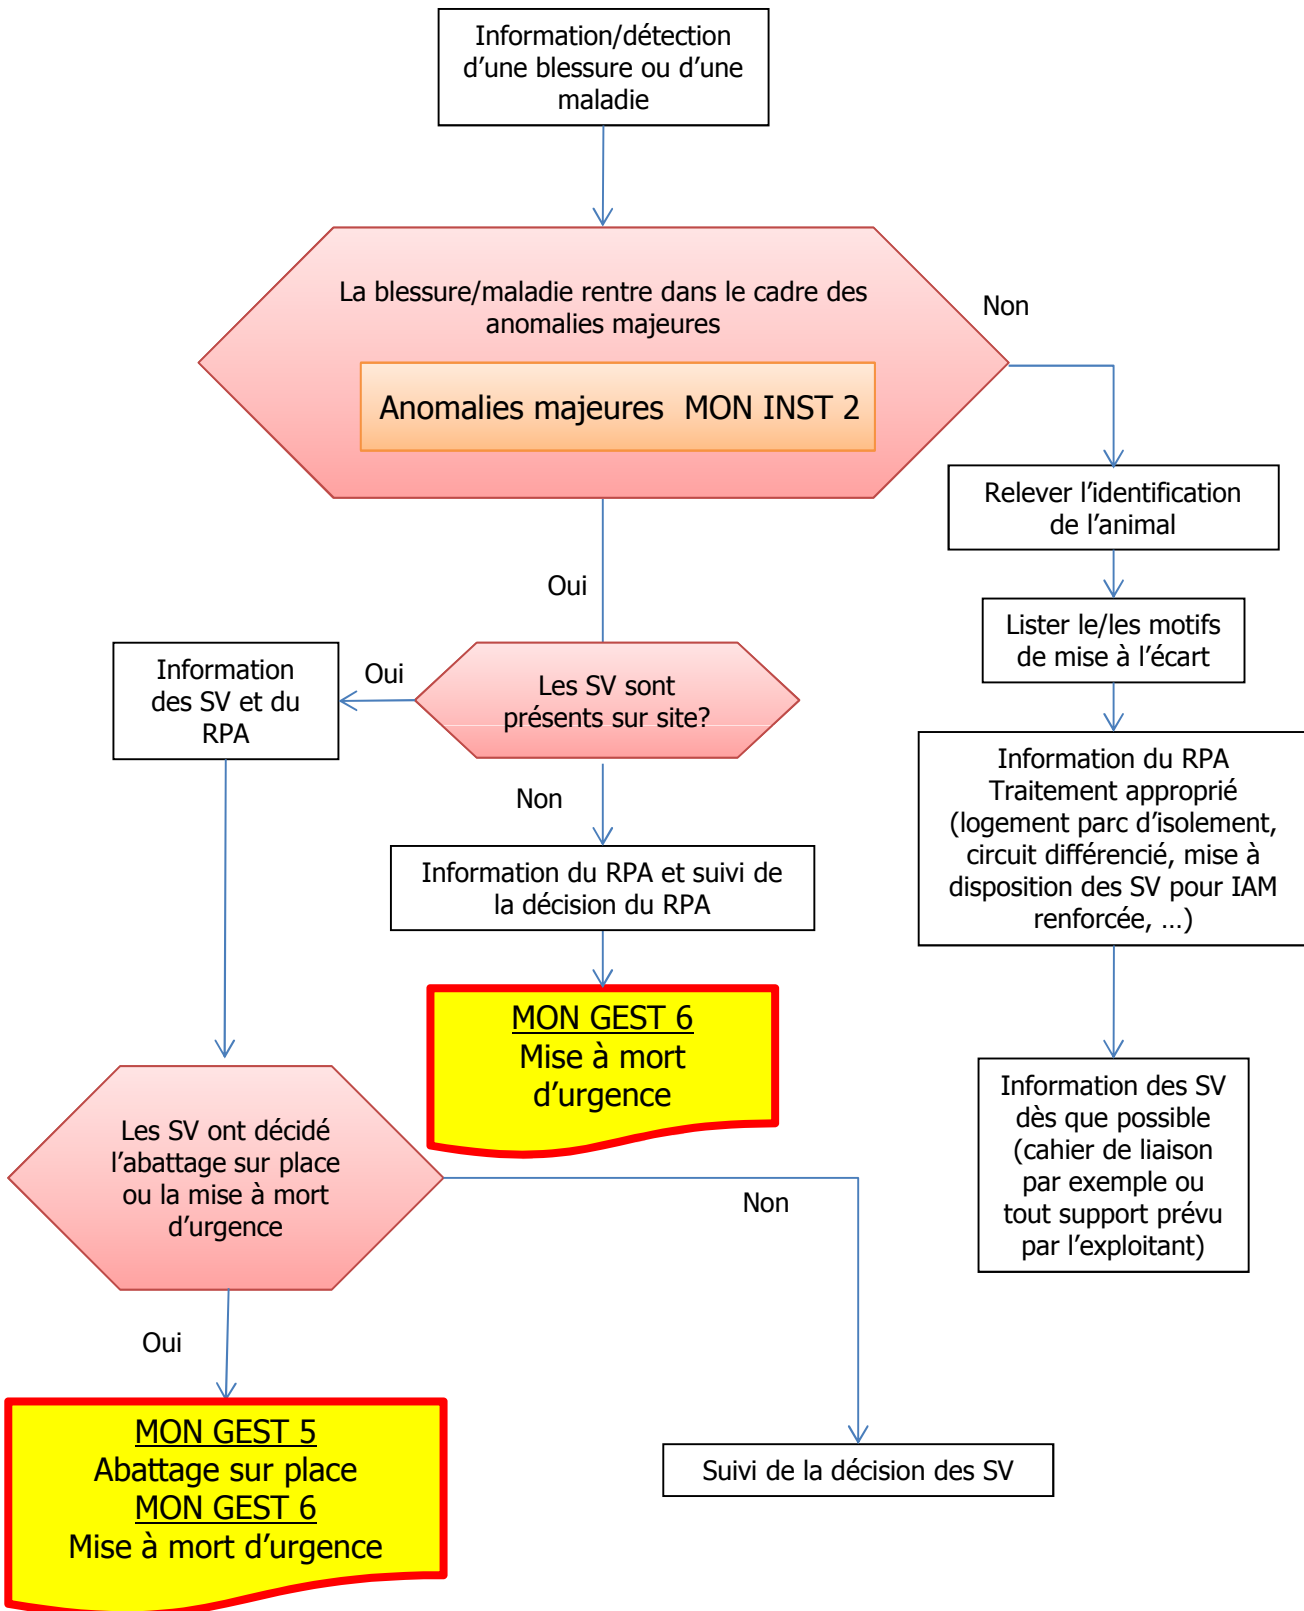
Information/détection d’une blessure ou d’une maladie

La blessure/maladie rentre dans le cadre des anomalies majeures

Anomalies majeures MON INST 2

Non

Relever l’identification de l’animal

Lister le/les motifs de mise à l’écart

Information du RPA
Traitement approprié (logement parc d’isolement, circuit différencié, mise à disposition des SV pour IAM renforcée, …)

Information des SV dès que possible (cahier de liaison par exemple ou tout support prévu par l’exploitant)

Oui

Information des SV et du RPA

Oui

Les SV sont présents sur site?

Non

Information du RPA et suivi de la décision du RPA

MON GEST 6
Mise à mort d’urgence

Les SV ont décidé l’abattage sur place ou la mise à mort d’urgence

Non

Oui

MON GEST 5
Abattage sur place
MON GEST 6
Mise à mort d’urgence

Suivi de la décision des SV